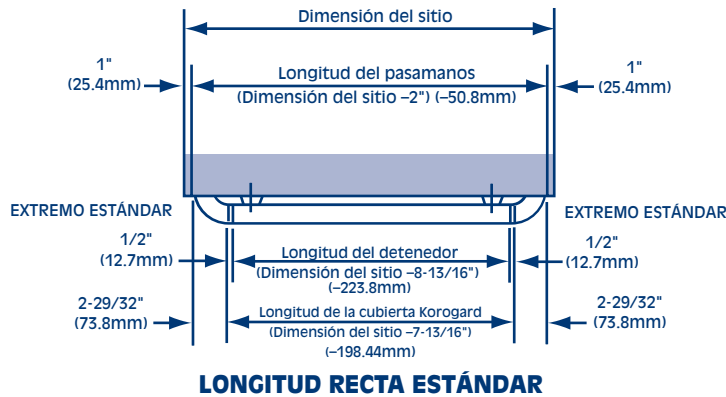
Dimensión del sitio

1"
(25.4mm)

Longitud del pasamanos
(Dimensión del sitio –2") (–50.8mm)

1"
(25.4mm)

EXTREMO ESTÁNDAR

EXTREMO ESTÁNDAR

1/2"
(12.7mm)

Longitud del detenedor
(Dimensión del sitio –8-13/16")
(–223.8mm)

1/2"
(12.7mm)

2-29/32"
(73.8mm)

Longitud de la cubierta Korogard
(Dimensión del sitio –7-13/16")
(–198.44mm)

2-29/32"
(73.8mm)

LONGITUD RECTA ESTÁNDAR